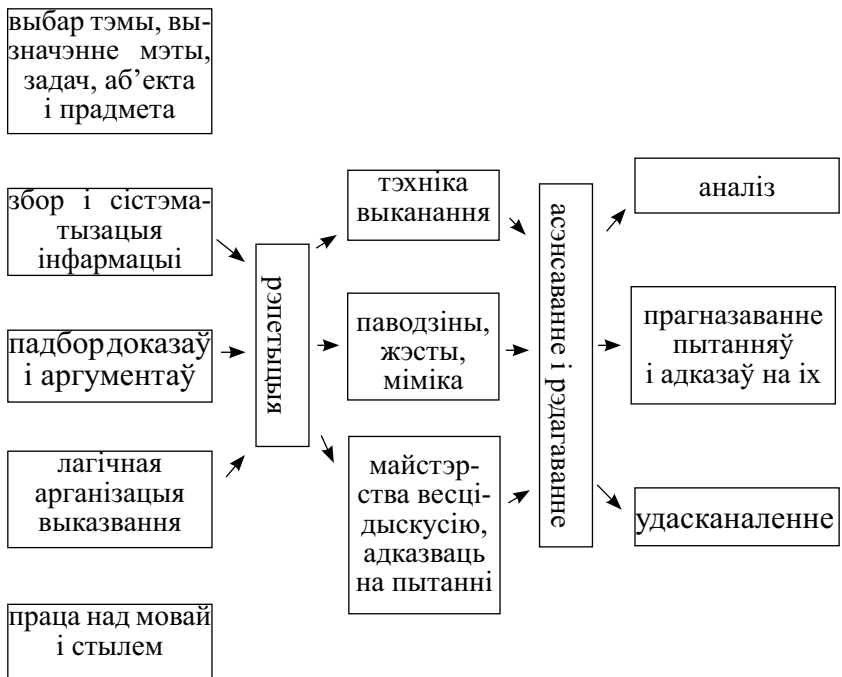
выбар тэмы, вызначэнне мэты, задач, аб’екта і прадмета

збор і сістэматызацыя інфармацыі

падбор доказаў і аргументаў

лагічная арганізацыя выказвання

праца над мовай і стылем

рэпетыцыя

тэхніка выканання

паводзіны, жэсты, міміка

майстэрства весці дыскусію, адказваць на пытанні

асэнсаванне і рэдагаванне

аналіз

прагназаванне пытанняў і адказаў на іх

удасканаленне